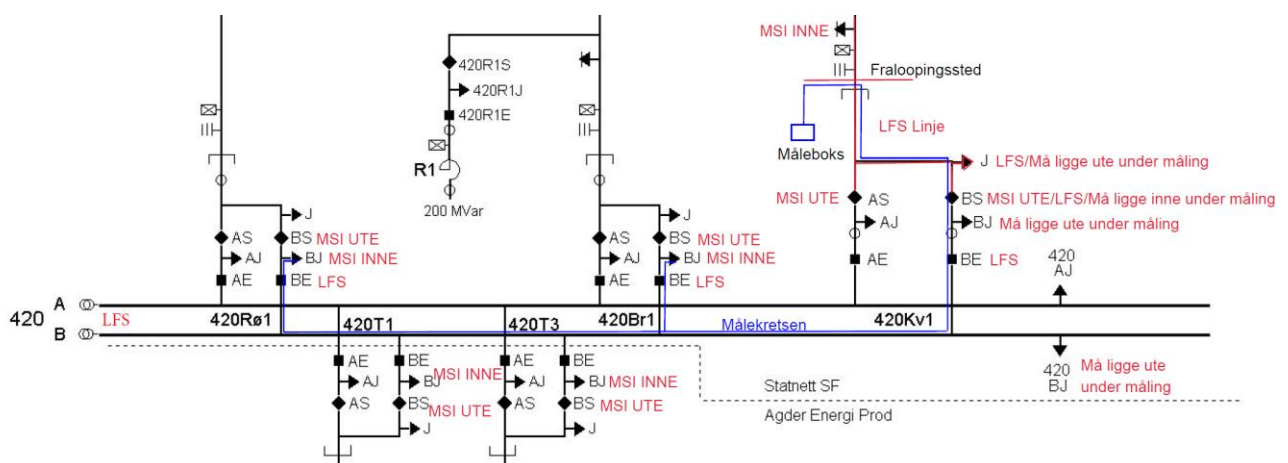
MSI INNE
Fraloopingssted
420R1S
420R1J
420R1E
R1
200 MVar
LFS Linje
Måleboks
J LFS/Må ligge ute under måling
MSI UTE
AS
AJ
AE
BS MSI UTE/LFS/Må ligge inne under måling
BJ Må ligge ute under måling
BE LFS
420 AJ
J
AS
AJ
AE
BS MSI UTE
BJ MSI INNE
BE LFS
J
AS
AJ
AE
BS MSI UTE
BJ MSI INNE
BE LFS
420
A
B
LFS
420Rø1
420T1
420T3
420Br1
Målekretsen
420Kv1
AE
AJ
AS
BE
BJ MSI INNE
BS MSI UTE
J
AE
AJ
AS
BE
BJ MSI INNE
BS MSI UTE
J
420 BJ Må ligge ute under måling
Statnett SF
Agder Energi Prod